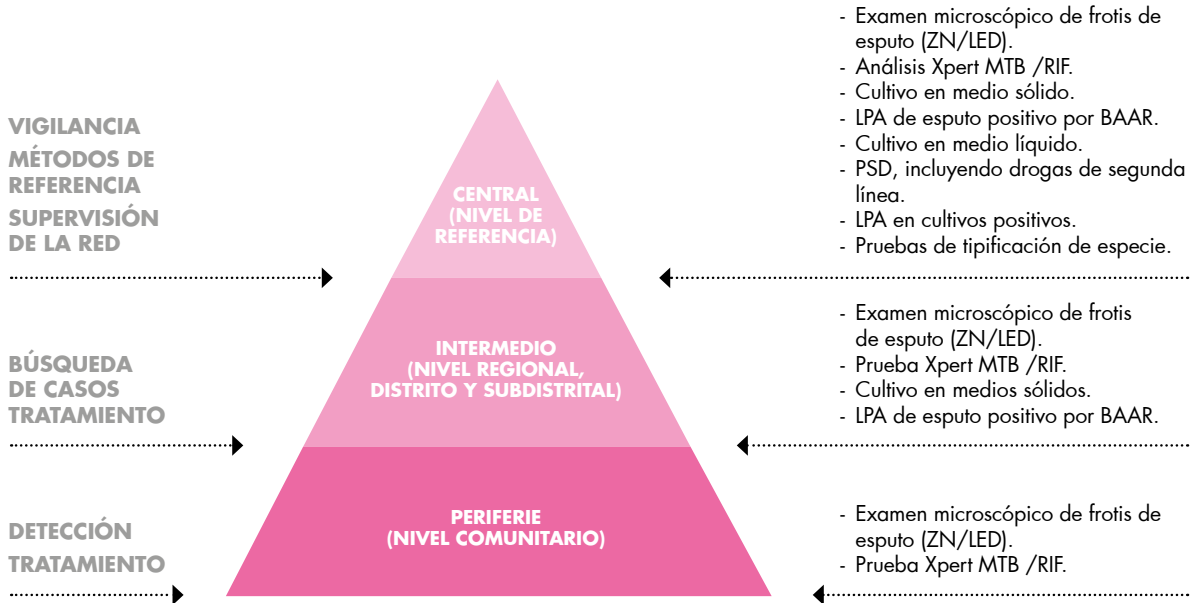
VIGILANCIA
MÉTODOS DE REFERENCIA
SUPERVISIÓN DE LA RED

CENTRAL (NIVEL DE REFERENCIA)

- Examen microscópico de frotis de esputo (ZN/LED).
- Análisis Xpert MTB /RIF.
- Cultivo en medio sólido.
- LPA de esputo positivo por BAAR.
- Cultivo en medio líquido.
- PSD, incluyendo drogas de segunda línea.
- LPA en cultivos positivos.
- Pruebas de tipificación de especie.

BÚSQUEDA DE CASOS
TRATAMIENTO

INTERMEDIO (NIVEL REGIONAL, DISTRITO Y SUBDISTRITAL)

- Examen microscópico de frotis de esputo (ZN/LED).
- Prueba Xpert MTB /RIF.
- Cultivo en medios sólidos.
- LPA de esputo positivo por BAAR.

DETECCIÓN
TRATAMIENTO

PERIFERIE (NIVEL COMUNITARIO)

- Examen microscópico de frotis de esputo (ZN/LED).
- Prueba Xpert MTB /RIF.